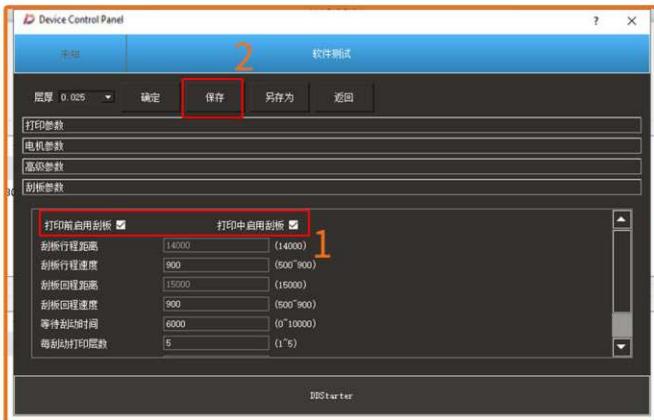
Device Control Panel
? ×
未知
软件测试
2
层厚 0.025 确定 保存 另存为 返回
打印参数
电机参数
高级参数
刮板参数
打印前启用刮板 ☑ 打印中启用刮板 ☑ 1

| 刮板行程距离 | 14000 | (14000) |
|---|---|---|
| 刮板行程速度 | 900 | (500~900) |
| 刮板回程距离 | 15000 | (15000) |
| 刮板回程速度 | 900 | (500~900) |
| 等待刮动时间 | 6000 | (0~10000) |
| 每刮动打印层数 | 5 | (1~5) |

DDStarter